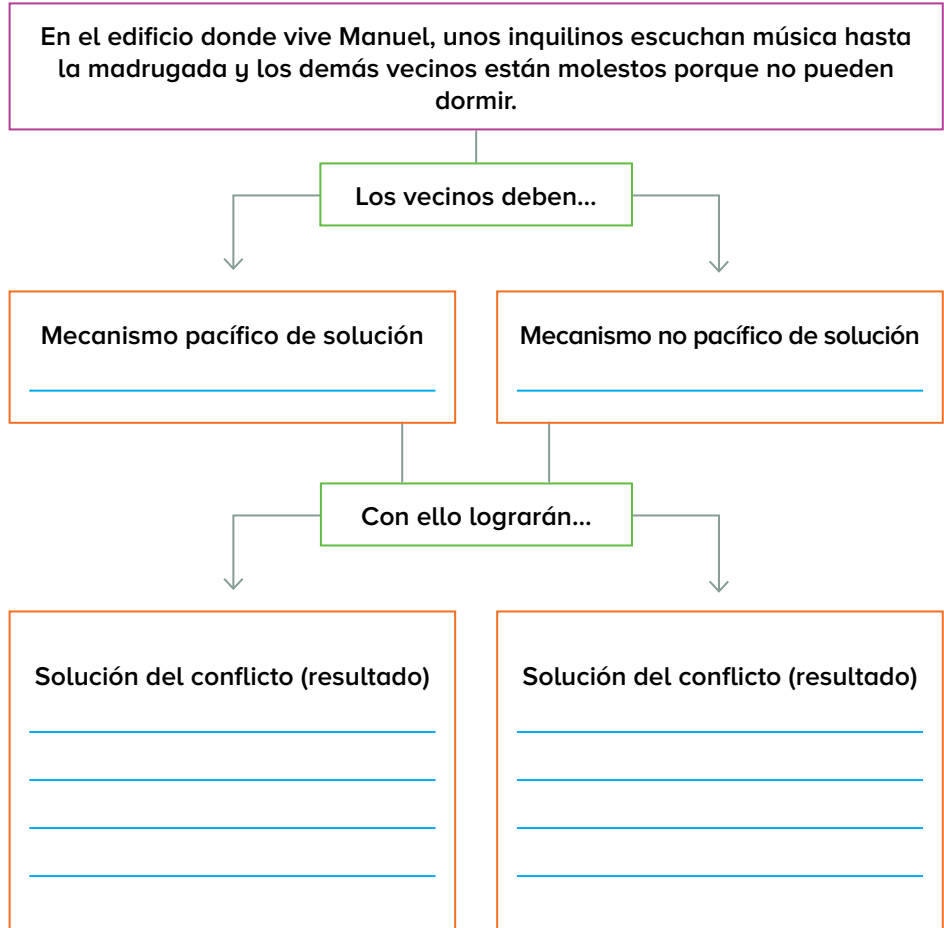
En el edificio donde vive Manuel, unos inquilinos escuchan música hasta la madrugada y los demás vecinos están molestos porque no pueden dormir.

Los vecinos deben...

Mecanismo pacífico de solución

Mecanismo no pacífico de solución

Con ello lograrán...

Solución del conflicto (resultado)

Solución del conflicto (resultado)